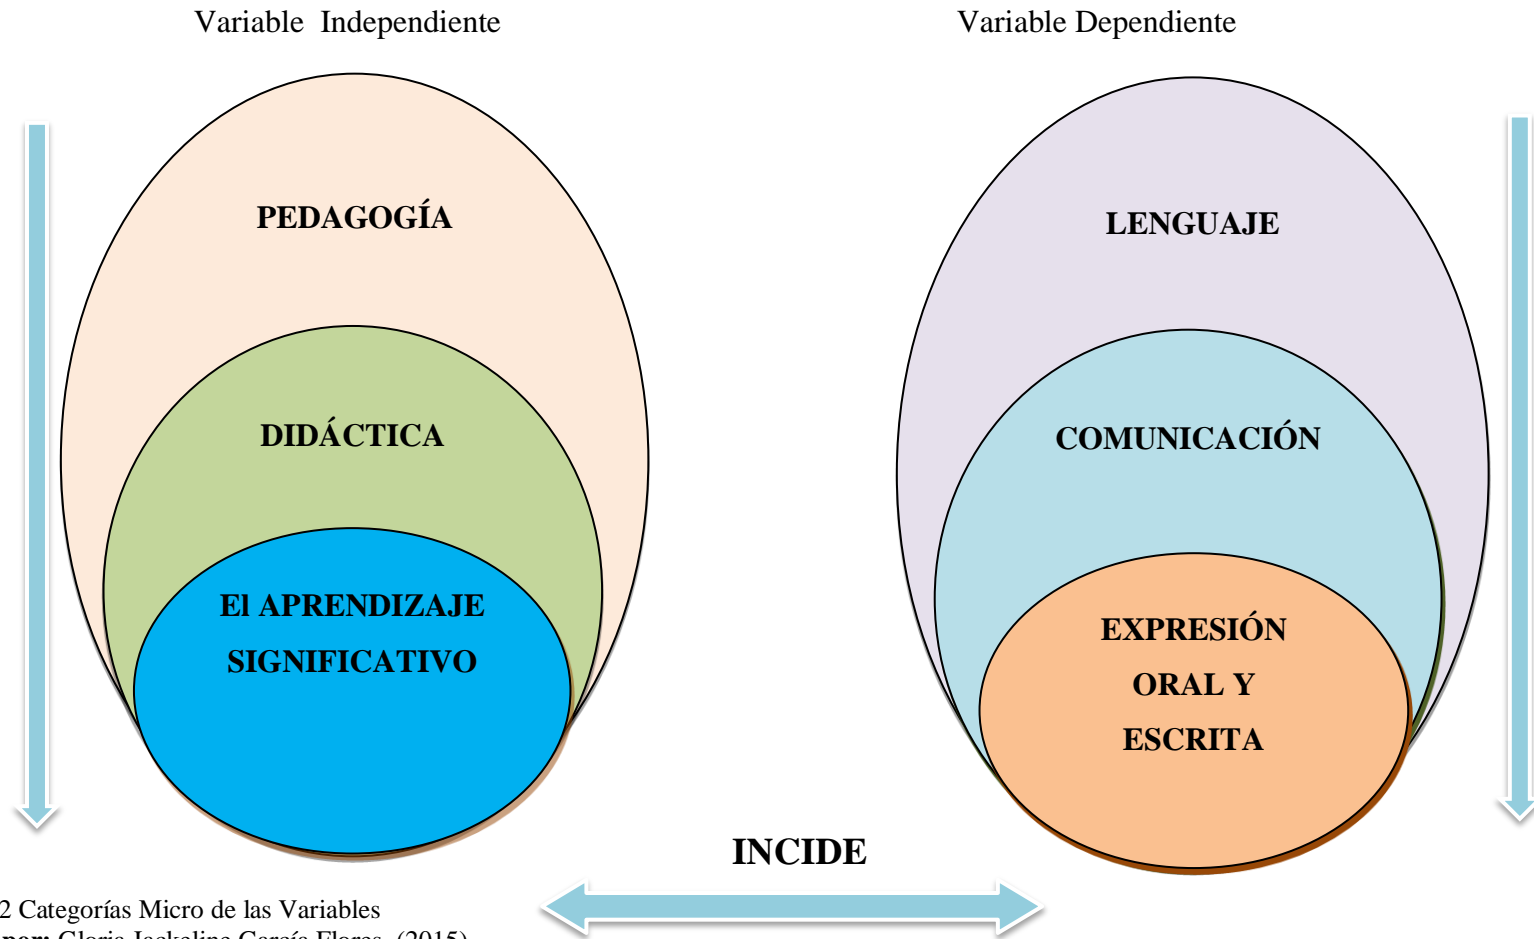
Variable Independiente

Variable Dependiente

PEDAGOGÍA

DIDÁCTICA

El APRENDIZAJE SIGNIFICATIVO

LENGUAJE

COMUNICACIÓN

EXPRESIÓN ORAL Y ESCRITA

INCIDE

2 Categorías Micro de las Variables
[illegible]por: Gloria Jackeline García Flores. (2015)